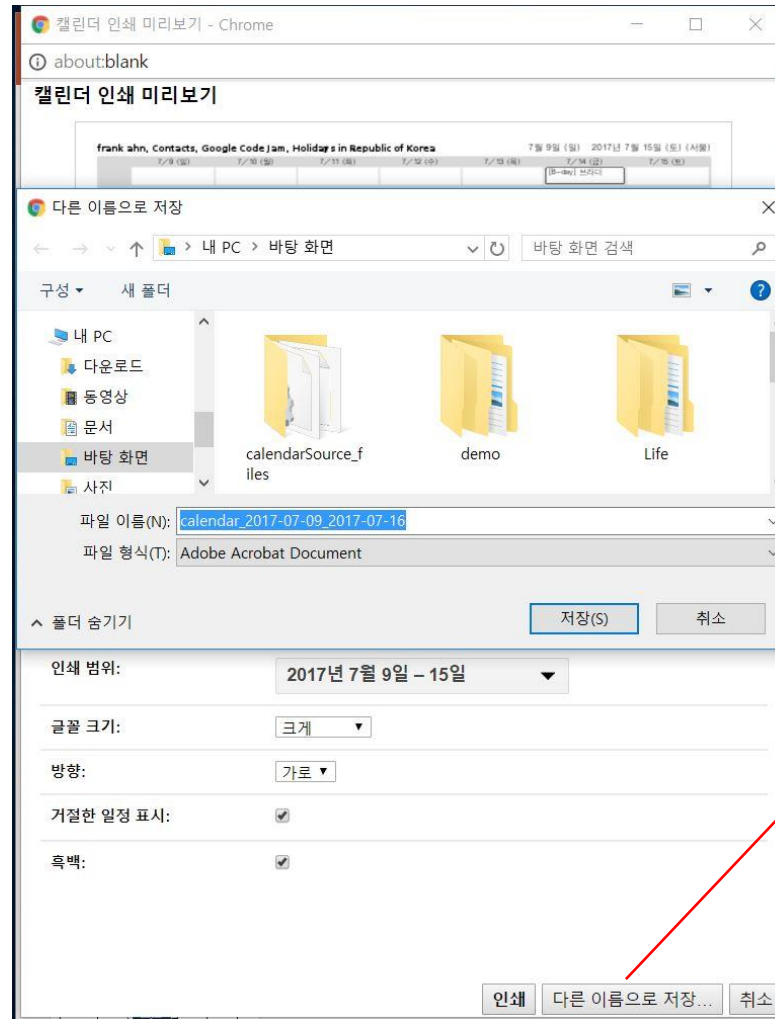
캘린더 인쇄 미리보기 - Chrome
about:blank
캘린더 인쇄 미리보기

frank ahn, Contacts, Google Code Jam, Holidays in Republic of Korea
7월 9일 (일) 2017년 7월 15일 (토) (서울)
7/9 (일) 7/10 (월) 7/11 (화) 7/12 (수) 7/13 (목) 7/14 (금) 7/15 (토)
[B-day] 브라디

다른 이름으로 저장
내 PC > 바탕 화면
바탕 화면 검색
구성 ▾ 새 폴더
내 PC
다운로드
동영상
문서
바탕 화면
사진
calendarSource_files
demo
Life
파일 이름(N): calendar_2017-07-09_2017-07-16
파일 형식(T): Adobe Acrobat Document
^ 폴더 숨기기
저장(S)
취소

인쇄 범위: 2017년 7월 9일 – 15일
글꼴 크기: 크게
방향: 가로
거절한 일정 표시:
흑백:
인쇄
다른 이름으로 저장...
취소